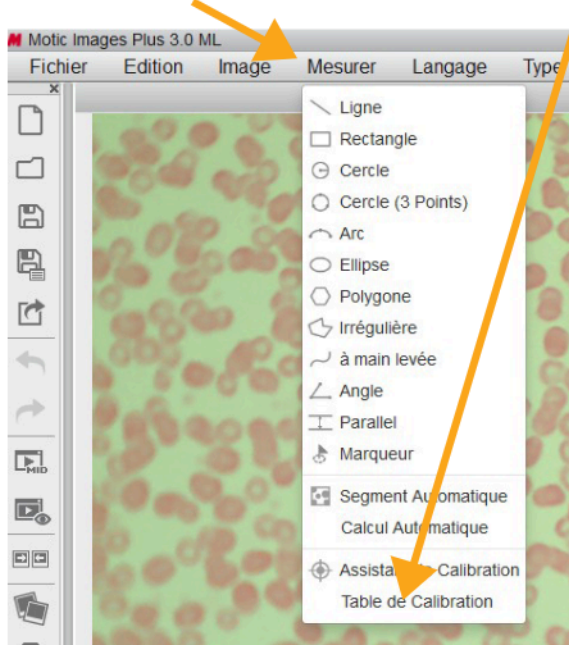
Motic Images Plus 3.0 ML

Fichier Edition Image Mesurer Langage Type

MID

Ligne
Rectangle
Cercle
Cercle (3 Points)
Arc
Ellipse
Polygone
Irrégulière
à main levée
Angle
Parallel
Marqueur
Segment Automatique
Calcul Automatique
Assista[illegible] Calibration
Table de Calibration